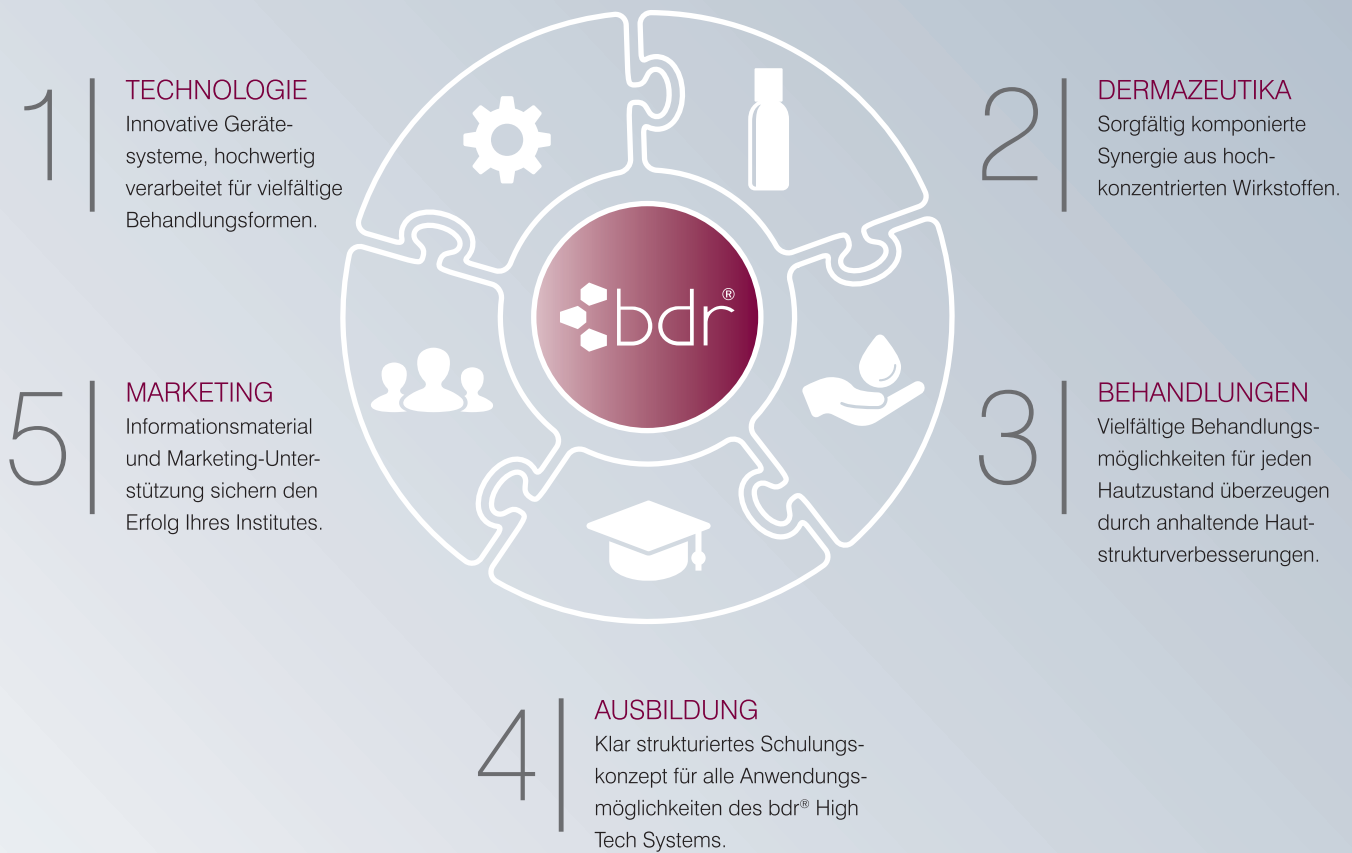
1

TECHNOLOGIE
Innovative Gerätesysteme, hochwertig verarbeitet für vielfältige Behandlungsformen.

2

DERMAZEUTIKA
Sorgfältig komponierte Synergie aus hochkonzentrierten Wirkstoffen.

bdr®

5

MARKETING
Informationsmaterial und Marketing-Unterstützung sichern den Erfolg Ihres Institutes.

3

BEHANDLUNGEN
Vielfältige Behandlungsmöglichkeiten für jeden Hautzustand überzeugen durch anhaltende Hautstrukturverbesserungen.

4

AUSBILDUNG
Klar strukturiertes Schulungskonzept für alle Anwendungsmöglichkeiten des bdr® High Tech Systems.